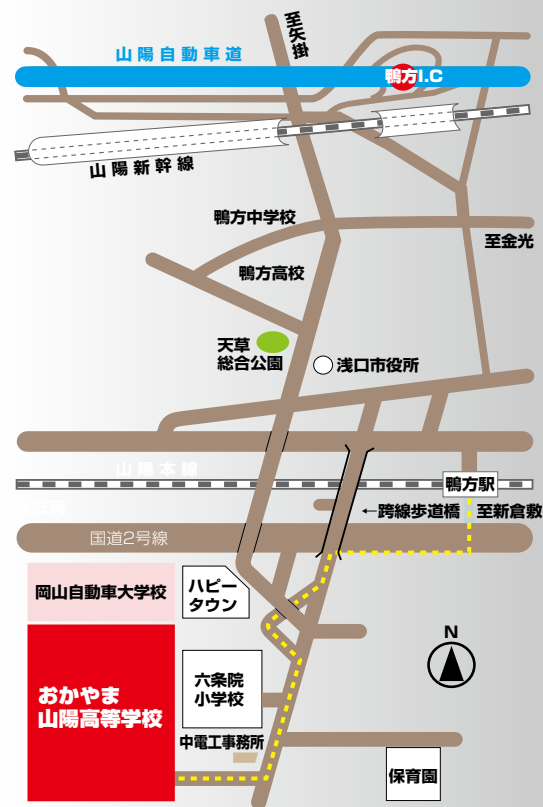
至矢掛

山陽自動車道

鴨方I.C

山陽新幹線

鴨方中学校

至金光

鴨方高校

天草
総合公園

浅口市役所

山陽本線

鴨方駅

跨線歩道橋

至新倉敷

国道2号線

岡山自動車大学校

ハピータウン

N

おかやま
山陽高等学校

六条院
小学校

中電工事務所

保育園